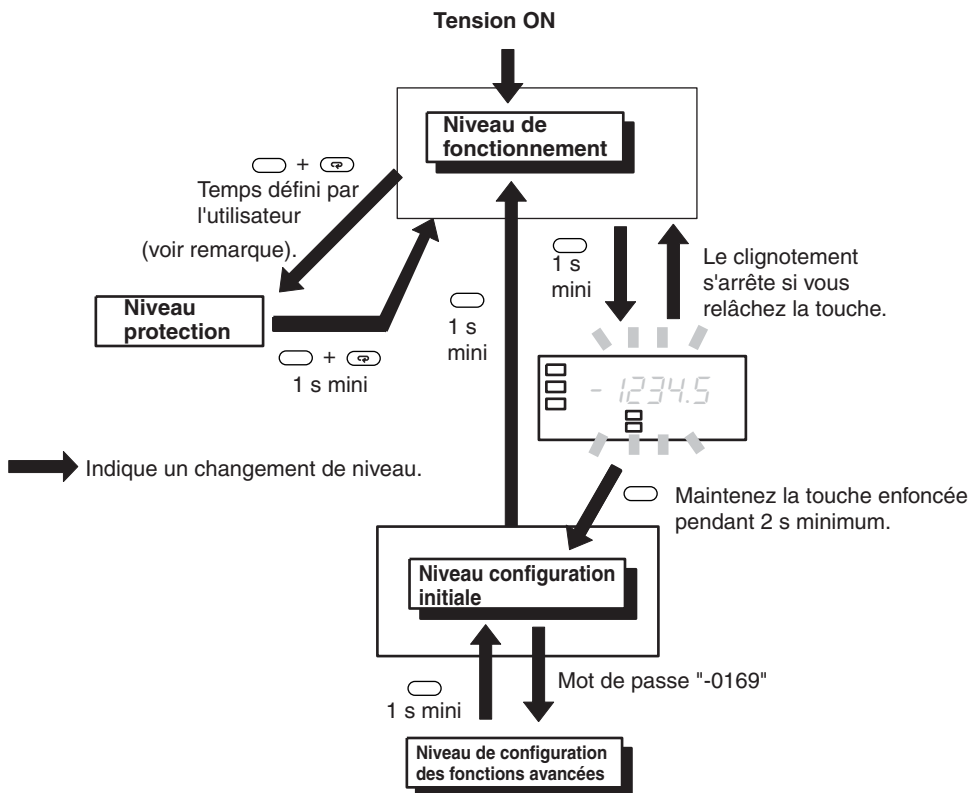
Tension ON

Niveau de fonctionnement

+
Temps défini par l'utilisateur
(voir remarque).

Niveau protection

+
1 s mini

1 s mini

1 s mini

Le clignotement s'arrête si vous relâchez la touche.

- 1234.5

Indique un changement de niveau.

Maintenez la touche enfoncée pendant 2 s minimum.

Niveau configuration initiale

1 s mini

Mot de passe "-0169"

Niveau de configuration des fonctions avancées